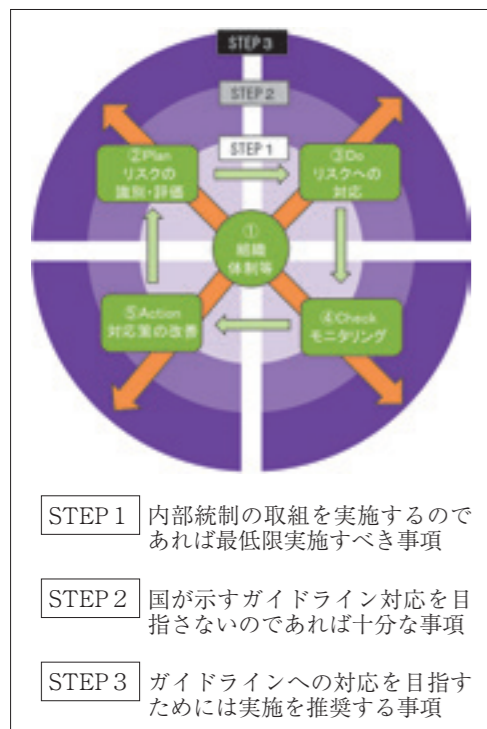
STEP 3

STEP 2

STEP 1

②Plan リスクの識別・評価

③Do リスクへの対応

①組織体制等

⑤Action 対応策の改善

④Check モニタリング

STEP 1 内部統制の取組を実施するのであれば最低限実施すべき事項

STEP 2 国が示すガイドライン対応を目指さないのであれば十分な事項

STEP 3 ガイドラインへの対応を目指すためには実施を推奨する事項